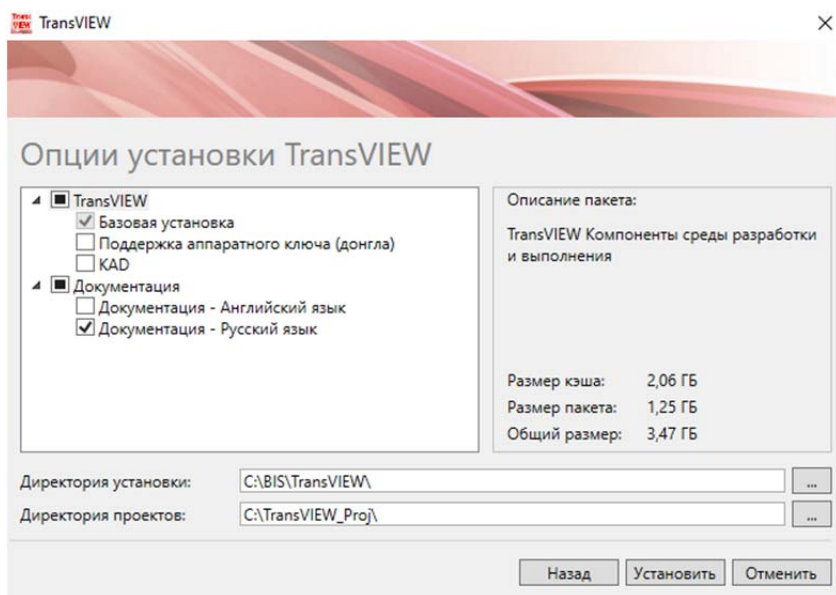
TransVIEW

Опции установки TransVIEW

TransVIEW
Базовая установка
Поддержка аппаратного ключа (донгла)
KAD
Документация
Документация - Английский язык
Документация - Русский язык

Описание пакета:

TransVIEW Компоненты среды разработки и выполнения

Размер кэша: 2,06 ГБ
Размер пакета: 1,25 ГБ
Общий размер: 3,47 ГБ

Директория установки: C:\BIS\TransVIEW\ ...
Директория проектов: C:\TransVIEW_Proj\ ...

Назад Установить Отменить